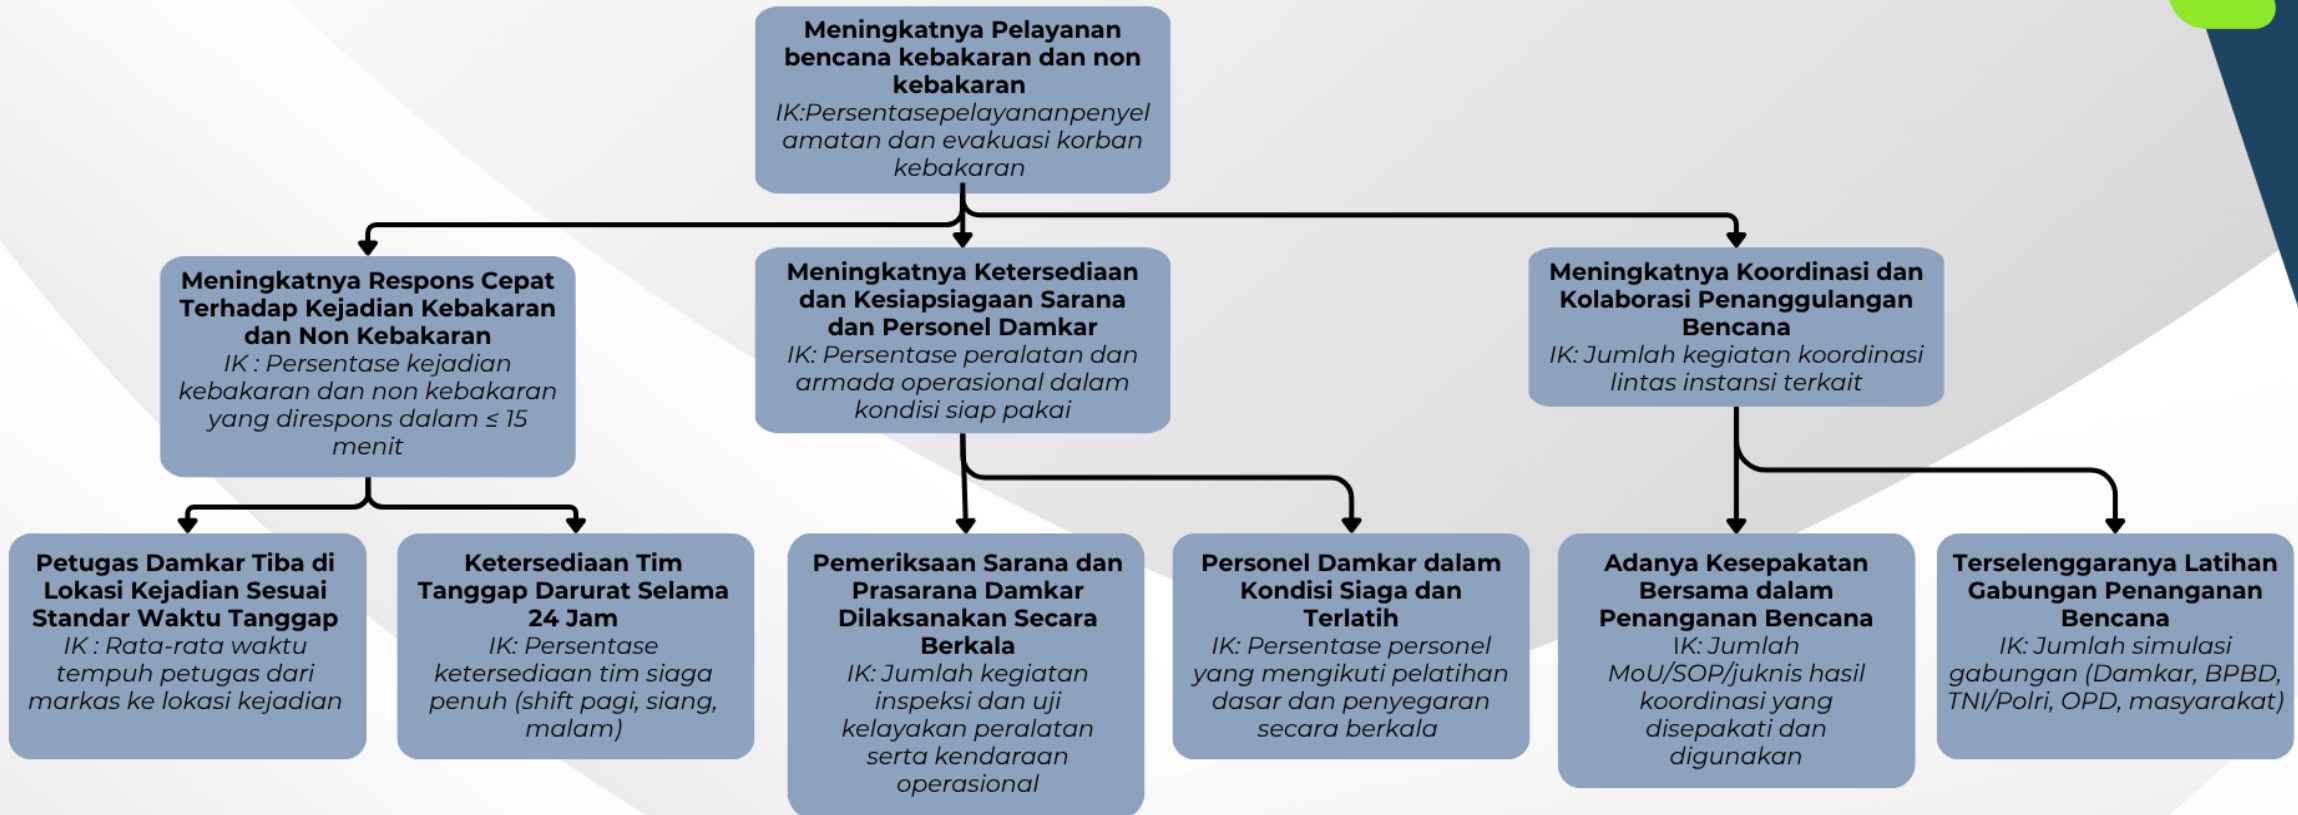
Meningkatnya Pelayanan bencana kebakaran dan non kebakaran
IK:Persentasepelayananpenyel amatan dan evakuasi korban kebakaran

Meningkatnya Respons Cepat Terhadap Kejadian Kebakaran dan Non Kebakaran
IK : Persentase kejadian kebakaran dan non kebakaran yang direspons dalam ≤ 15 menit

Meningkatnya Ketersediaan dan Kesiapsiagaan Sarana dan Personel Damkar
IK: Persentase peralatan dan armada operasional dalam kondisi siap pakai

Meningkatnya Koordinasi dan Kolaborasi Penanggulangan Bencana
IK: Jumlah kegiatan koordinasi lintas instansi terkait

Petugas Damkar Tiba di Lokasi Kejadian Sesuai Standar Waktu Tanggap
IK : Rata-rata waktu tempuh petugas dari markas ke lokasi kejadian

Ketersediaan Tim Tanggap Darurat Selama 24 Jam
IK: Persentase ketersediaan tim siaga penuh (shift pagi, siang, malam)

Pemeriksaan Sarana dan Prasarana Damkar Dilaksanakan Secara Berkala
IK: Jumlah kegiatan inspeksi dan uji kelayakan peralatan serta kendaraan operasional

Personel Damkar dalam Kondisi Siaga dan Terlatih
IK: Persentase personel yang mengikuti pelatihan dasar dan penyegaran secara berkala

Adanya Kesepakatan Bersama dalam Penanganan Bencana
IK: Jumlah MoU/SOP/juknis hasil koordinasi yang disepakati dan digunakan

Terselenggaranya Latihan Gabungan Penanganan Bencana
IK: Jumlah simulasi gabungan (Damkar, BPBD, TNI/Polri, OPD, masyarakat)